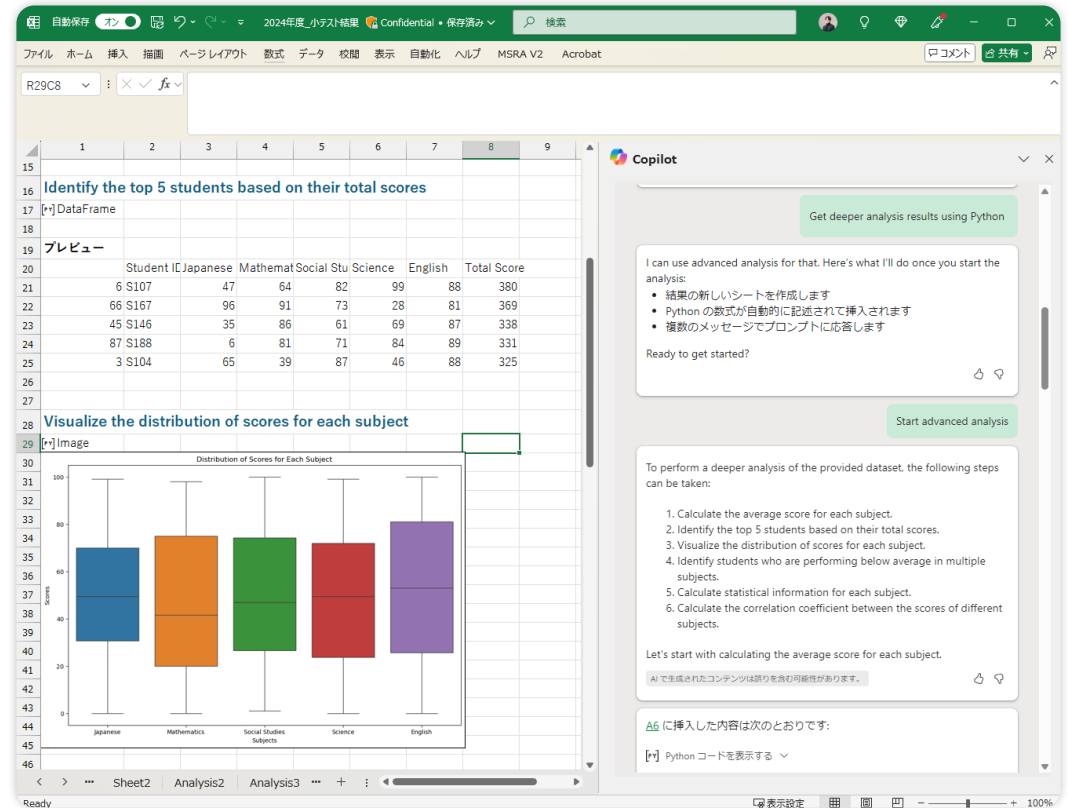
自動保存 オン 2024年度_小テスト結果 Confidential • 保存済み 検索

ファイル ホーム 挿入 描画 ページ レイアウト 数式 データ 校閲 表示 自動化 ヘルプ MSRA V2 Acrobat コメント 共有

R29C8 fx

| | 1 | 2 | 3 | 4 | 5 | 6 | 7 | 8 | 9 |
|---|---|---|---|---|---|---|---|---|---|
| 15 | | | | | | | | | |
| 16 | Identify the top 5 students based on their total scores | | | | | | | | |
| 17 | [py] DataFrame | | | | | | | | |
| 18 | | | | | | | | | |
| 19 | プレビュー | | | | | | | | |
| 20 | | Student ID | Japanese | Mathemat | Social Stu | Science | English | Total Score | |
| 21 | 6 | S107 | 47 | 64 | 82 | 99 | 88 | 380 | |
| 22 | 66 | S167 | 96 | 91 | 73 | 28 | 81 | 369 | |
| 23 | 45 | S146 | 35 | 86 | 61 | 69 | 87 | 338 | |
| 24 | 87 | S188 | 6 | 81 | 71 | 84 | 89 | 331 | |
| 25 | 3 | S104 | 65 | 39 | 87 | 46 | 88 | 325 | |
| 26 | | | | | | | | | |
| 27 | | | | | | | | | |
| 28 | Visualize the distribution of scores for each subject | | | | | | | | |
| 29 | [py] Image | | | | | | | | |

Distribution of Scores for Each Subject
Scores
100
80
60
40
20
0
Japanese Mathematics Social Studies Science English
Subjects

30 31 32 33 34 35 36 37 38 39 40 41 42 43 44 45 46

Sheet2 Analysis2 Analysis3 +

Ready

Copilot

Get deeper analysis results using Python

I can use advanced analysis for that. Here's what I'll do once you start the analysis:
• 結果の新しいシートを作成します
• Python の数式が自動的に記述されて挿入されます
• 複数のメッセージでプロンプトに応答します

Ready to get started?

Start advanced analysis

To perform a deeper analysis of the provided dataset, the following steps can be taken:

1. Calculate the average score for each subject.
2. Identify the top 5 students based on their total scores.
3. Visualize the distribution of scores for each subject.
4. Identify students who are performing below average in multiple subjects.
5. Calculate statistical information for each subject.
6. Calculate the correlation coefficient between the scores of different subjects.

Let's start with calculating the average score for each subject.

AI で生成されたコンテンツは誤りを含む可能性があります。

A6 に挿入した内容は次のとおりです:

[py] Python コードを表示する

表示設定 100%